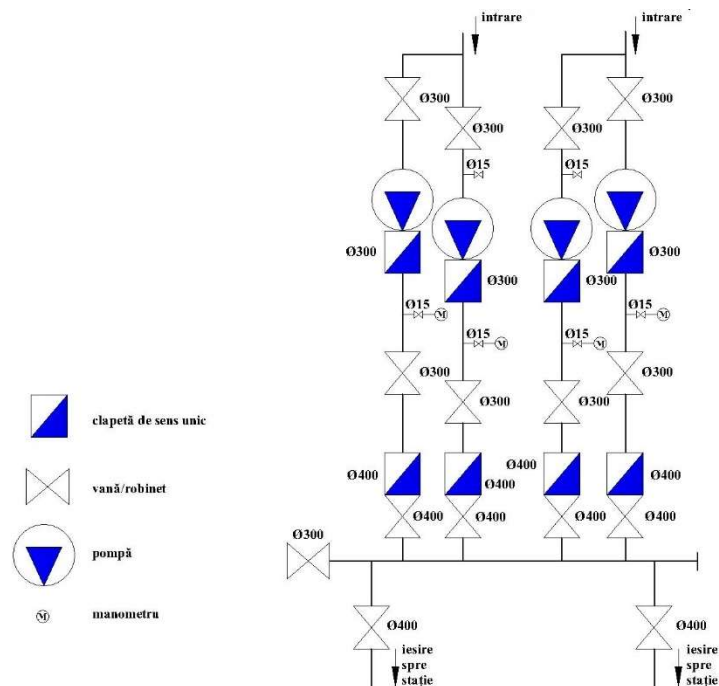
intrare
intrare

Ø300
Ø300
Ø300
Ø300
Ø15
Ø15
Ø300
Ø300
Ø300
Ø300
Ø15
Ø15
M
M
Ø15
Ø15
M
M
Ø300
Ø300
Ø300
Ø300
Ø400
Ø400
Ø400
Ø400
Ø400
Ø400
Ø400
Ø400
Ø300
Ø400
Ø400
iesire spre stație
iesire spre stație

clapetă de sens unic

vană/robinet

pompă

M manometru